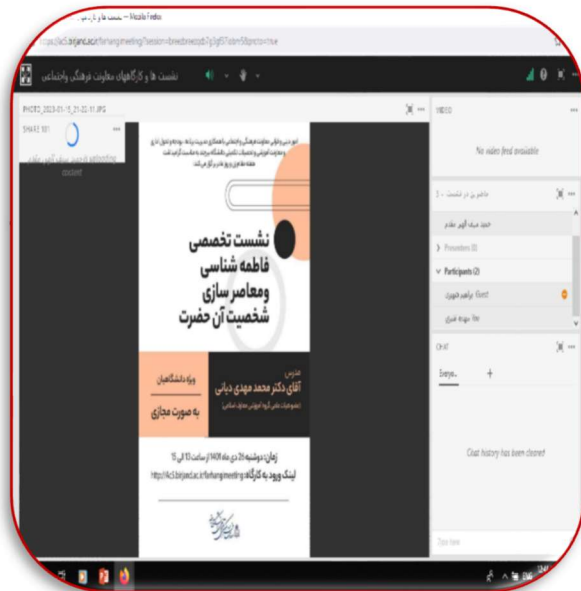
نشست ها و کار... — Mozilla Firefox

nsc.birjand.ac.ir/farhangimeeting

نشست ها و کارگاههای معاونت فرهنگی واجتماعی

PHOTO_2023-01-15_21-33-11.JPG

SHARE 101

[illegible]

نشست تخصصی
فاطمه شناسی
و معاصرسازی
شخصیت آن حضرت

مدرس:
آقای دکتر محمد مهدی دیانی
(عضو هیات علمی گروه آموزشی معارف اسلامی)

ویژه دانشگاهیان
به صورت مجازی

زمان: دوشنبه 26 دی ماه 1401 از ساعت 13 الی 15
لینک ورود به کارگاه: http://lk.birjand.ac.ir/farhangimeeting

VIDEO

No video feed available

حاضرین در نشست - 3

Presenters (1)

Participants (2)

Guest

You

CHAT

Everyo...

Chat history has been cleared

Type here